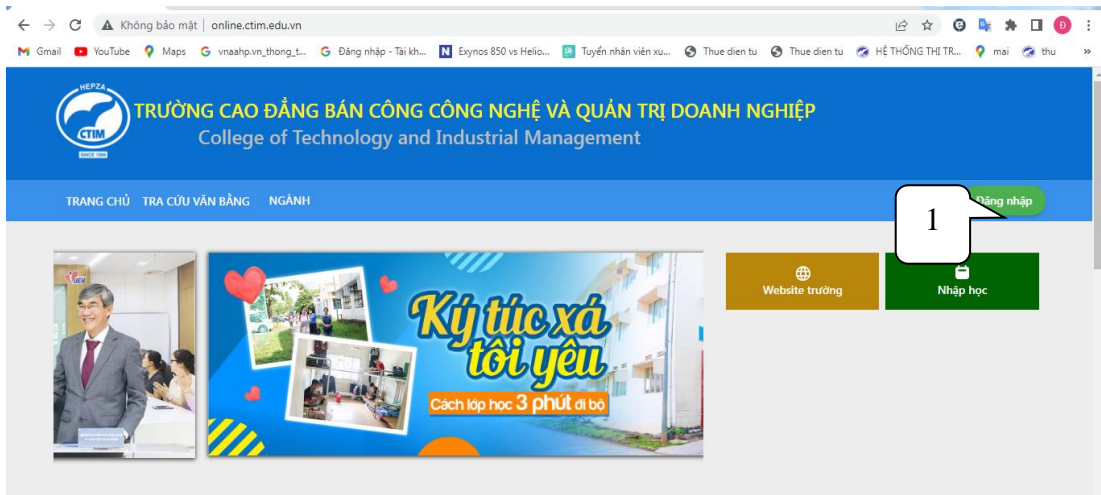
Không bảo mật | online.ctim.edu.vn

Gmail YouTube Maps vnaahp.vn_thong_t... Đăng nhập - Tài kh... Exynos 850 vs Helio... Tuyển nhân viên xu... Thue dien tu Thue dien tu HỆ THỐNG THI TR... mai thu »

HEPZA CTIM SINCE 1996

TRƯỜNG CAO ĐẲNG BÁN CÔNG CÔNG NGHỆ VÀ QUẢN TRỊ DOANH NGHIỆP
College of Technology and Industrial Management

TRANG CHỦ TRA CỨU VĂN BẰNG NGÀNH

1

Đăng nhập

Ký túc xá tôi yêu
Cách lớp học 3 phút đi bộ

Website trường

Nhập học